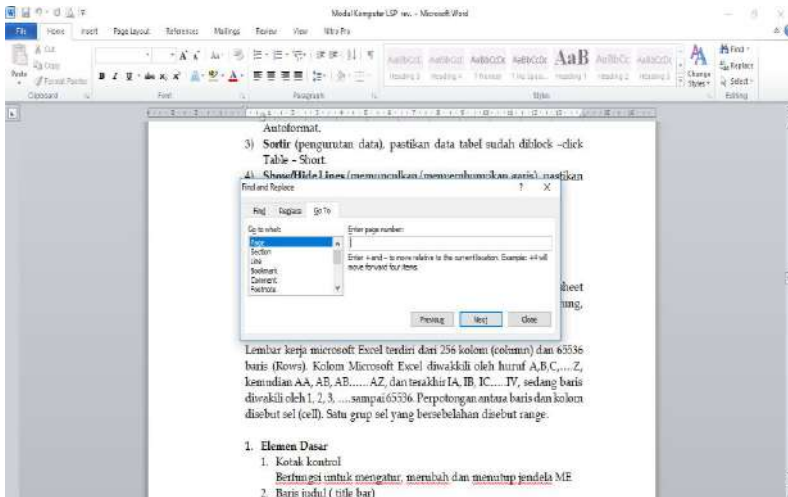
Modul Komputer LSP rev. - Microsoft Word

File Home Insert Page Layout References Mailings Review View Nitro Pro

Cut
Copy
Format Painter
Paste
Clipboard
Font
Paragraph
AaBbCcDc AaBbCcDc AaBbCcDc AaBbCcDc AaB AaBbCc AaBbCcDc
Heading 3 Heading 4 ¶ Normal ¶ No Spaci... Heading 1 Heading 2 Heading 3
Styles
Change Styles
Find
Replace
Select
Editing

Autoformat.
3) Sortir (pengurutan data), pastikan data tabel sudah diblock –click Table – Short.
4) Show/Hide Lines (memunculkan/menyembunyikan garis), pastikan

Find and Replace
Find Replace Go To
Go to what:
Page
Section
Line
Bookmark
Comment
Footnote
Enter page number:
Enter + and – to move relative to the current location. Example: +4 will move forward four items.
Previous Next Close

heet
ung,

Lembar kerja microsoft Excel terdiri dari 256 kolom (column) dan 65536 baris (Rows). Kolom Microsoft Excel diwakkili oleh huruf A,B,C,…Z, kemudian AA, AB, AB……AZ, dan terakhir IA, IB, IC….IV, sedang baris diwakili oleh 1, 2, 3, ….sampai 65536. Perpotongan antara baris dan kolom disebut sel (cell). Satu grup sel yang bersebelahan disebut range.

1. Elemen Dasar
1. Kotak kontrol
Berfungsi untuk mengatur, merubah dan menutup jendela ME
2. Baris judul ( title bar)